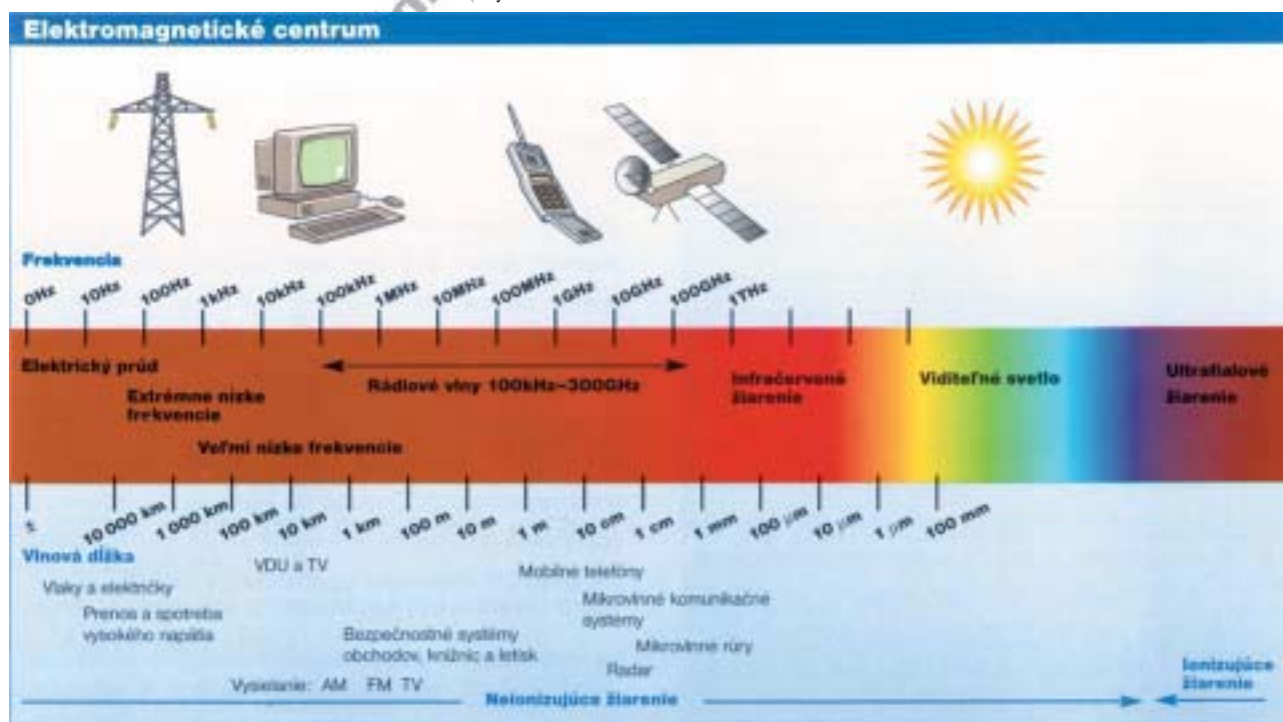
Elektromagnetické centrum

Frekvencia

0Hz 10Hz 100Hz 1kHz 10kHz 100kHz 1MHz 10MHz 100MHz 1GHz 10GHz 100GHz 1THz

Elektrický prúd

Extrémne nízke frekvencie

Rádiové vlny 100kHz–300GHz

Veľmi nízke frekvencie

Infračervené žiarenie

Viditeľné svetlo

Ultrafialové žiarenie

1 10 000 km 1 000 km 100 km 10 km 1 km 100 m 10 m 1 m 10 cm 1 cm 1 mm 100 μm 10 μm 1 μm 100 mm

Vlnová dĺžka

Vlaky a električky

Prenos a spotreba vysokého napätia

VDU a TV

Mobilné telefóny

Mikrovlnné komunikačné systémy

Bezpečnostné systémy obchodov, knižníc a letísk

Mikrovlnné rúry

Radar

Vysielanie: AM FM TV

Neionizujúce žiarenie

Ionizujúce žiarenie